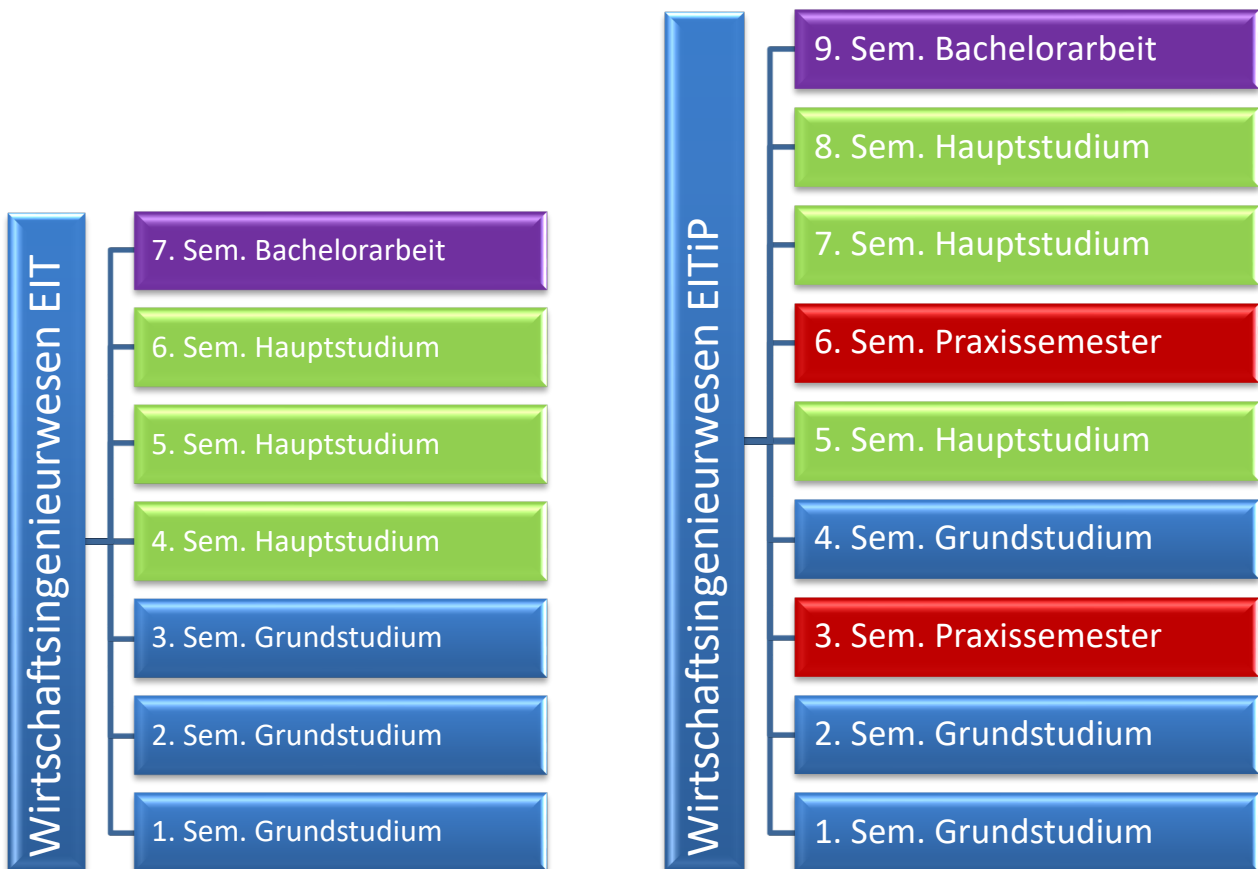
Wirtschaftsingenieurwesen EIT

7. Sem. Bachelorarbeit
6. Sem. Hauptstudium
5. Sem. Hauptstudium
4. Sem. Hauptstudium
3. Sem. Grundstudium
2. Sem. Grundstudium
1. Sem. Grundstudium

Wirtschaftsingenieurwesen EITiP

9. Sem. Bachelorarbeit
8. Sem. Hauptstudium
7. Sem. Hauptstudium
6. Sem. Praxissemester
5. Sem. Hauptstudium
4. Sem. Grundstudium
3. Sem. Praxissemester
2. Sem. Grundstudium
1. Sem. Grundstudium